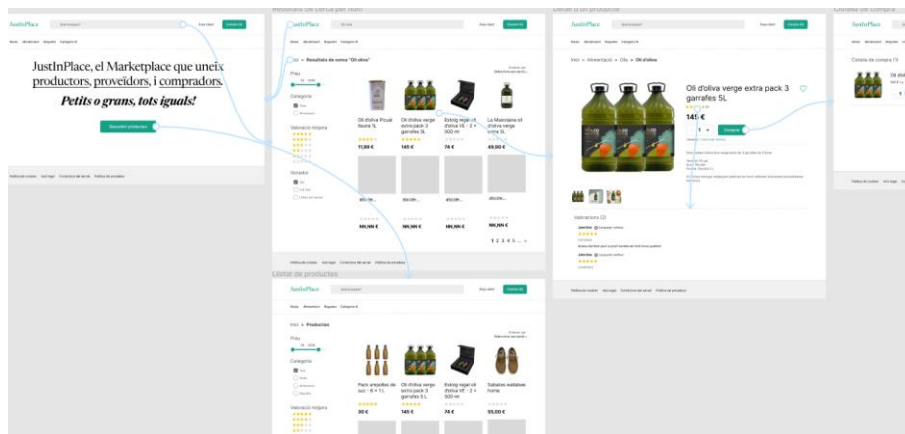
JustInPlace

Inicia sessió

Cistella (0)

Inici Alimentació Begudes Categoria N

JustInPlace, el Marketplace que uneix productors, proveïdors, i compradors.

Petits o grans, tots iguals!

Descobreix productes

Política de cookies Avís legal Condicions del servei Política de privacitat

Resultats de cerca per nom

JustInPlace

Oli olive

Inici > Resultats de cerca "Oli olive"

Preu

Categoria

Valoració mitjana

Venedor

Oli d'oliva Picual Ibèric 5L

11,99 €

Oli d'oliva verge extra pack 3 garrafes 5L

145 €

Estoig regal oli d'oliva VE - 2 × 500 ml

74 €

La Masroiana oli d'oliva verge extra 5L

49,90 €

1 2 3 4 5 ... »

Llistat de productes

JustInPlace

Inici > Productes

Preu

Categoria

Valoració mitjana

Pack ampolles de suc - 6 × 1 L

30 €

Oli d'oliva verge extra pack 3 garrafes 5 L

145 €

Estoig regal oli d'oliva VE - 2 × 500 ml

74 €

Sabates estables home

55,00 €

Detall d'un producte

JustInPlace

Cistella (0)

Inici > Alimentació > Olis > Oli d'oliva

Oli d'oliva verge extra pack 3 garrafes 5L

145 €

Comprar

Valoracions (2)

Política de cookies Avís legal Condicions del servei Política de privacitat

Cistella de compra

JustInPlace

Cistella de compra (1)

Oli d'oliva

Política de cookies Avís legal